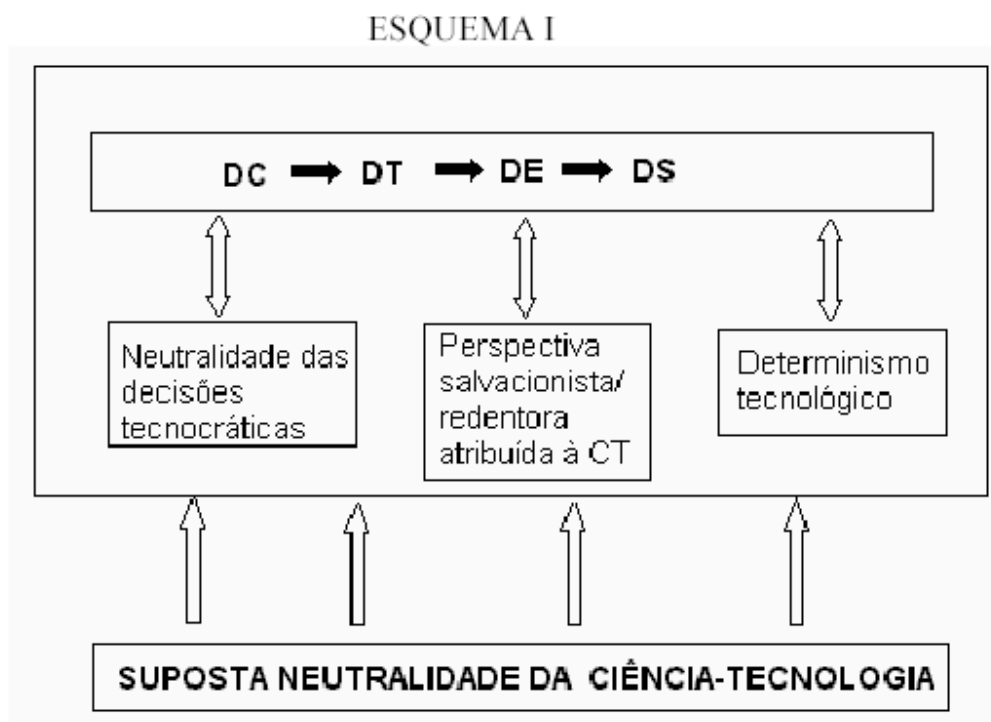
ESQUEMA I

DC $\rightarrow$ DT $\rightarrow$ DE $\rightarrow$ DS

Neutralidade das decisões tecnocráticas

Perspectiva salvacionista/ redentora atribuída à CT

Determinismo tecnológico

SUPOSTA NEUTRALIDADE DA CIÊNCIA-TECNOLOGIA